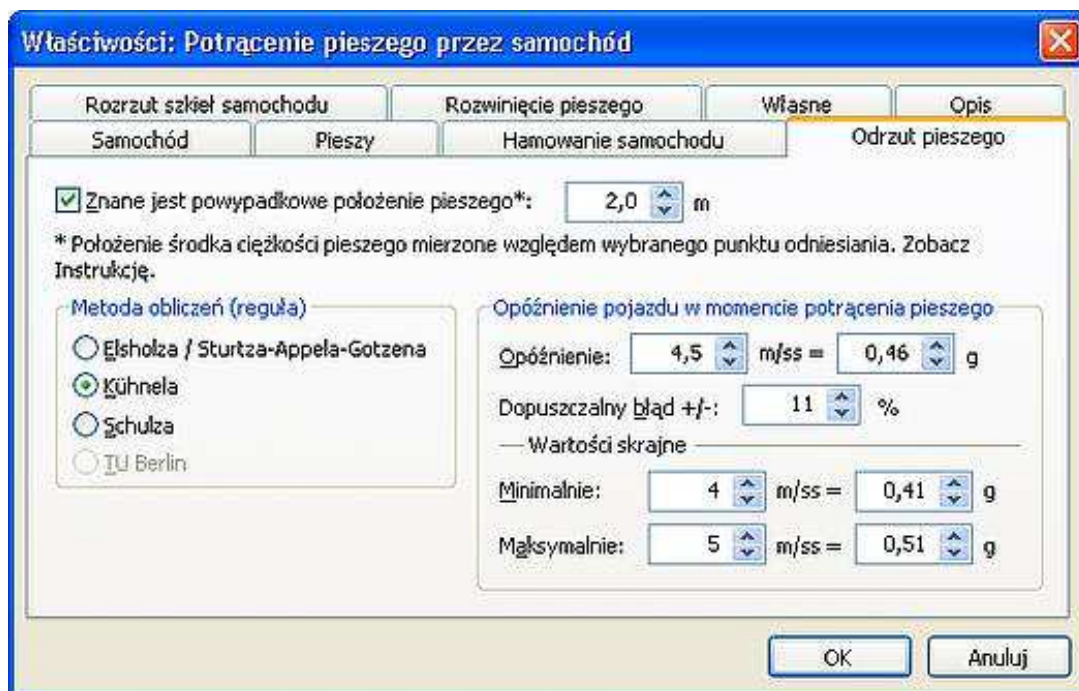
Właściwości: Potrącenie pieszego przez samochód

Rozrzut szkieł samochodu
Rozwinięcie pieszego
Własne
Opis
Samochód
Pieszy
Hamowanie samochodu
Odrzut pieszego

Znane jest powypadkowe położenie pieszego*: 2,0 m

* Położenie środka ciężkości pieszego mierzone względem wybranego punktu odniesiania. Zobacz Instrukcję.

Metoda obliczeń (reguła)
Elsholza / Sturtza-Appela-Gotzena
Kühnela
Schulza
TU Berlin

Opóźnienie pojazdu w momencie potrącenia pieszego
Opóźnienie: 4,5 m/ss = 0,46 g
Dopuszczalny błąd +/-: 11 %
Wartości skrajne
Minimalnie: 4 m/ss = 0,41 g
Maksymalnie: 5 m/ss = 0,51 g

OK
Anuluj